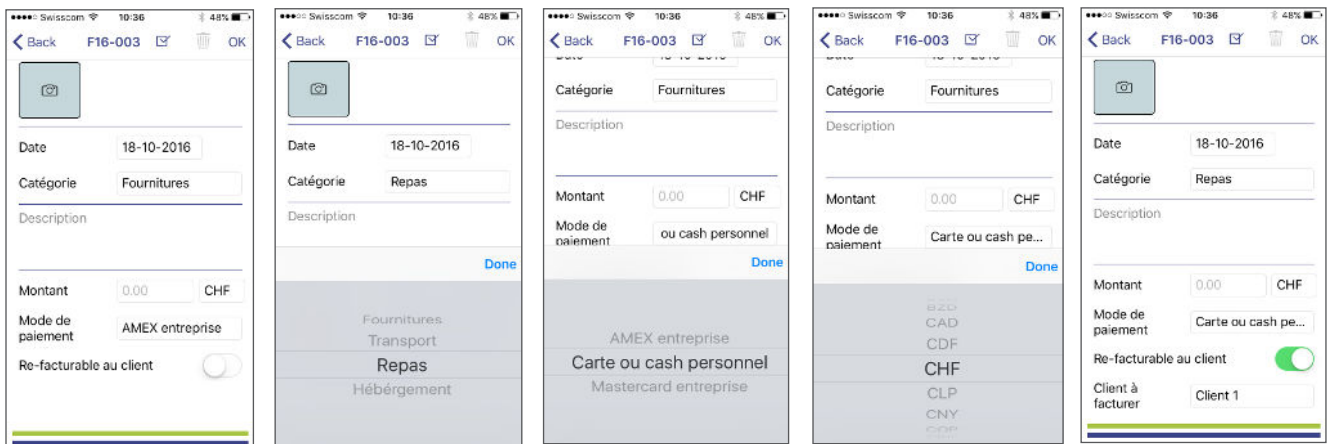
●●●●○ Swisscom 10:36 48%
Back F16-003 OK

Date 18-10-2016
Catégorie Fournitures
Description
Montant 0.00 CHF
Mode de paiement AMEX entreprise
Re-facturable au client

●●●●○ Swisscom 10:36 48%
Back F16-003 OK

Date 18-10-2016
Catégorie Repas
Description
Done
Fournitures
Transport
Repas
Hébérgement

●●●●○ Swisscom 10:36 48%
Back F16-003 OK
Date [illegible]
Catégorie Fournitures
Description
Montant 0.00 CHF
Mode de paiement ou cash personnel
Done
AMEX entreprise
Carte ou cash personnel
Mastercard entreprise

●●●●○ Swisscom 10:36 48%
Back F16-003 OK
Date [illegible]
Catégorie Fournitures
Description
Montant 0.00 CHF
Mode de paiement Carte ou cash pe...
Done
BZD
CAD
CDF
CHF
CLP
CNY
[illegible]

●●●●○ Swisscom 10:36 48%
Back F16-003 OK

Date 18-10-2016
Catégorie Repas
Description
Montant 0.00 CHF
Mode de paiement Carte ou cash pe...
Re-facturable au client
Client à facturer Client 1